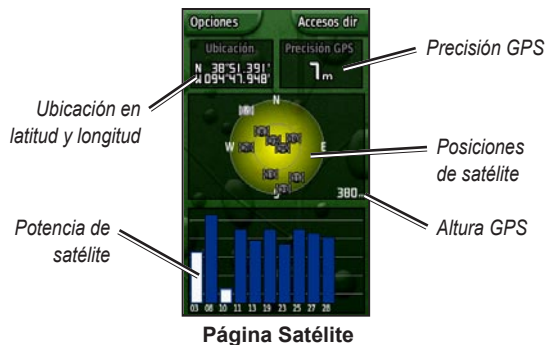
Opciones
Accesos dir
Ubicación
N 38°51.391'
W 094°47.948'
Precisión GPS
7m
Precisión GPS
Ubicación en latitud y longitud
N
W
E
S
Posiciones de satélite
380m
Altura GPS
Potencia de satélite
03 08 10 11 13 19 23 25 27 28

**Página Satélite**